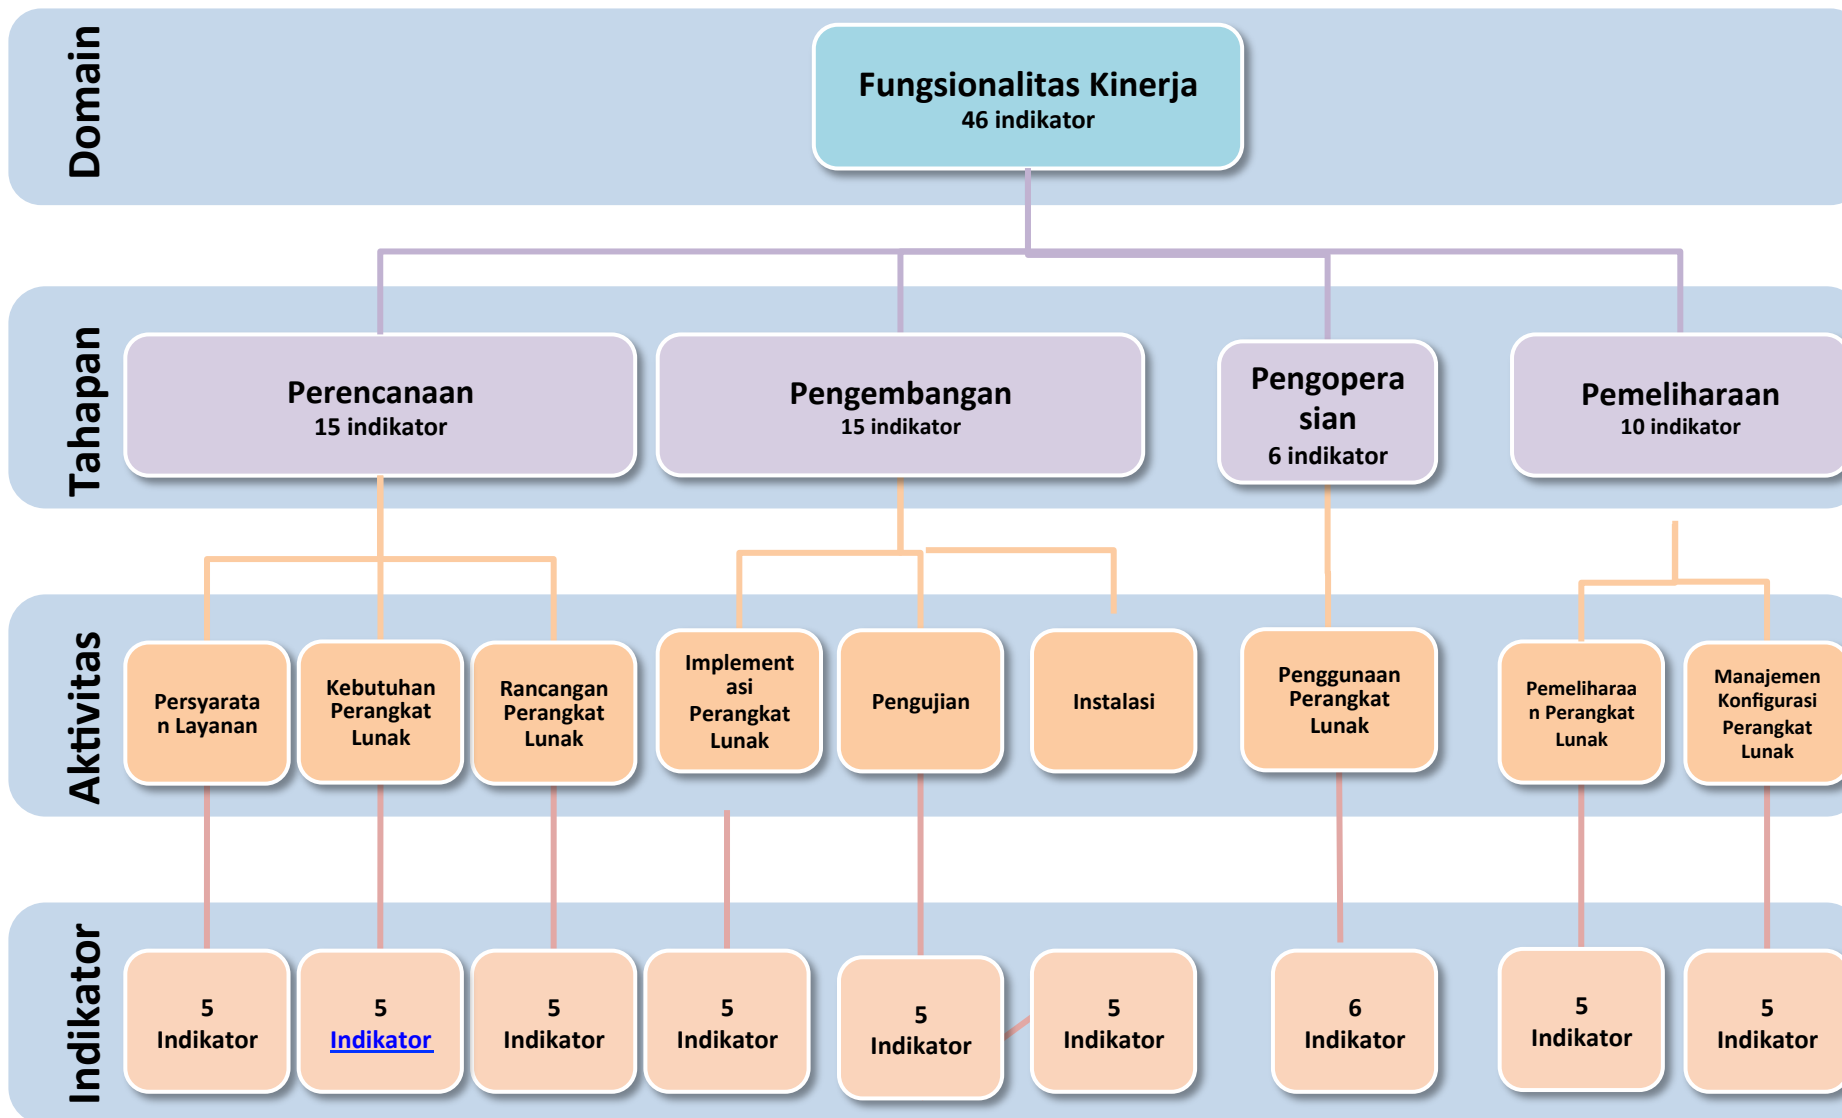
Domain

Fungsionalitas Kinerja
46 indikator

Tahapan

Perencanaan
15 indikator

Pengembangan
15 indikator

Pengoperasian
6 indikator

Pemeliharaan
10 indikator

Aktivitas

Persyaratan Layanan

Kebutuhan Perangkat Lunak

Rancangan Perangkat Lunak

Implementasi Perangkat Lunak

Pengujian

Instalasi

Penggunaan Perangkat Lunak

Pemeliharaan Perangkat Lunak

Manajemen Konfigurasi Perangkat Lunak

Indikator

5 Indikator

5 Indikator

5 Indikator

5 Indikator

5 Indikator

5 Indikator

6 Indikator

5 Indikator

5 Indikator